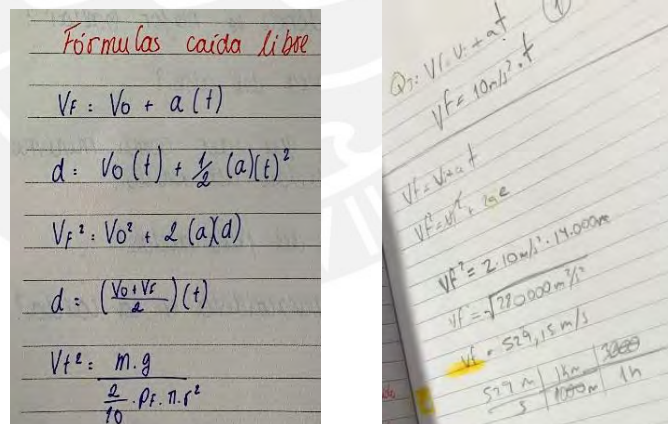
Fórmulas caída libre

$V_F : V_0 + a(t)$

$d : V_0(t) + \frac{1}{2}(a)(t)^2$

$V_F^2 : V_0^2 + 2(a)(d)$

$d : \left(\frac{V_0 + V_F}{2}\right)(t)$

$Vt^2 : \frac{m.g}{\frac{2}{10}.\rho_F.\pi.r^2}$

Q1: $Vf = V_0 + a \cdot t$ ①

$Vf = 10m/s^2 \cdot t$

$Vf = V_0 + a \cdot t$

$Vf^2 = Vi^2 + 2ge$

$Vf^2 = 2 \cdot 10m/s^2 \cdot 14.000m$

$Vf = \sqrt{280000 m^2/s^2}$

$Vf = 529,15 m/s$

| $\frac{529 m}{s}$ | $\frac{1km}{1000m}$ | $\frac{3600}{1h}$ |